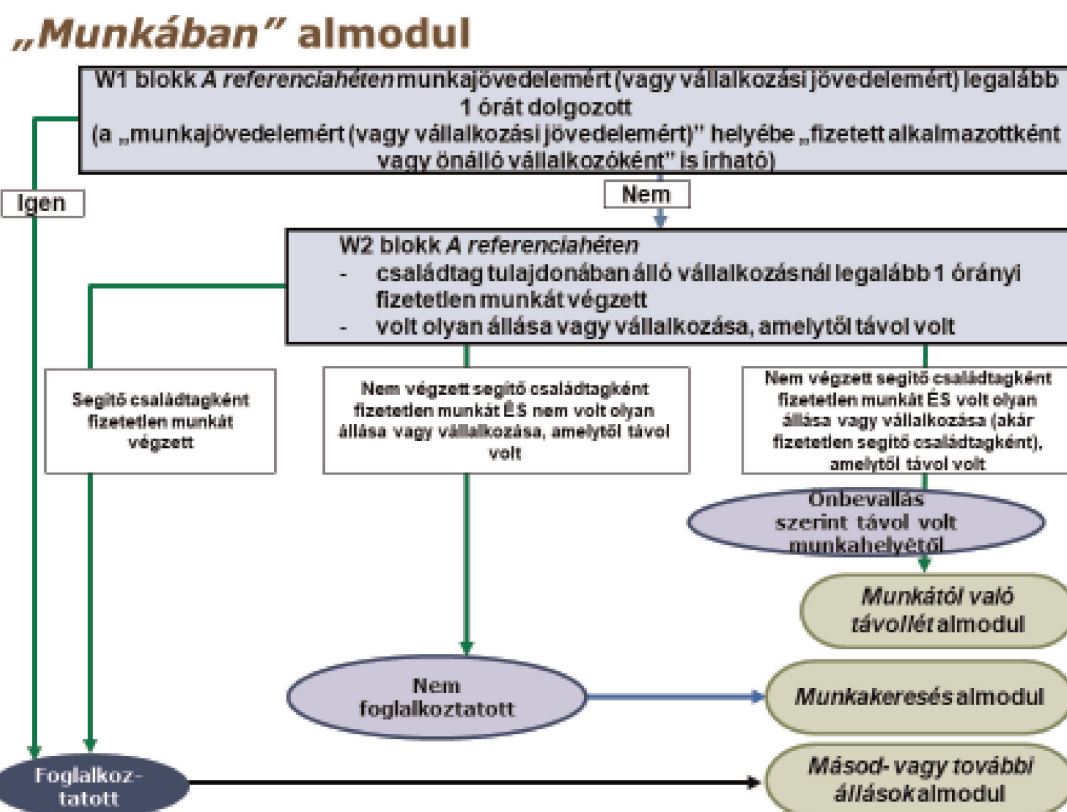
„Munkában” almodul

W1 blokk A referenciahéten munkajövedelemért (vagy vállalkozási jövedelemért) legalább 1 órát dolgozott
(a „munkajövedelemért (vagy vállalkozási jövedelemért)” helyébe „fizetett alkalmazottként vagy önálló vállalkozóként” is írható)

Igen

Nem

W2 blokk A referenciahéten
- családtag tulajdonában álló vállalkozásnál legalább 1 órányi fizetetlen munkát végzett
- volt olyan állása vagy vállalkozása, amelytől távol volt

Segítő családtagként fizetetlen munkát végzett

Nem végzett segítő családtagként fizetetlen munkát ÉS nem volt olyan állása vagy vállalkozása, amelytől távol volt

Nem végzett segítő családtagként fizetetlen munkát ÉS volt olyan állása vagy vállalkozása (akár fizetetlen segítő családtagként), amelytől távol volt

Önbevallás szerint távol volt munkahelyétől

Munkától való távollét almodul

Nem foglalkoztatott

Munkakeresés almodul

Foglalkoz-tatott

Másod- vagy további állások almodul